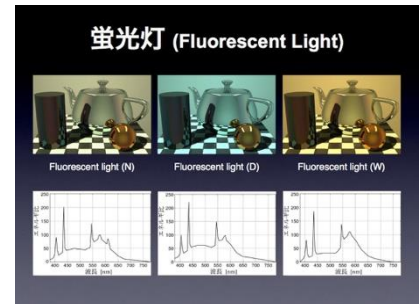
蛍光灯 (Fluorescent Light)

Fluorescent light (N)

Fluorescent light (D)

Fluorescent light (W)

250 200 150 100 50 0
エネルギー
400 450 500 550 600 650 700 750
波長 [nm]

250 200 150 100 50 0
エネルギー
400 450 500 550 600 650 700 750
波長 [nm]

250 200 150 100 50 0
エネルギー
400 450 500 550 600 650 700 750
波長 [nm]